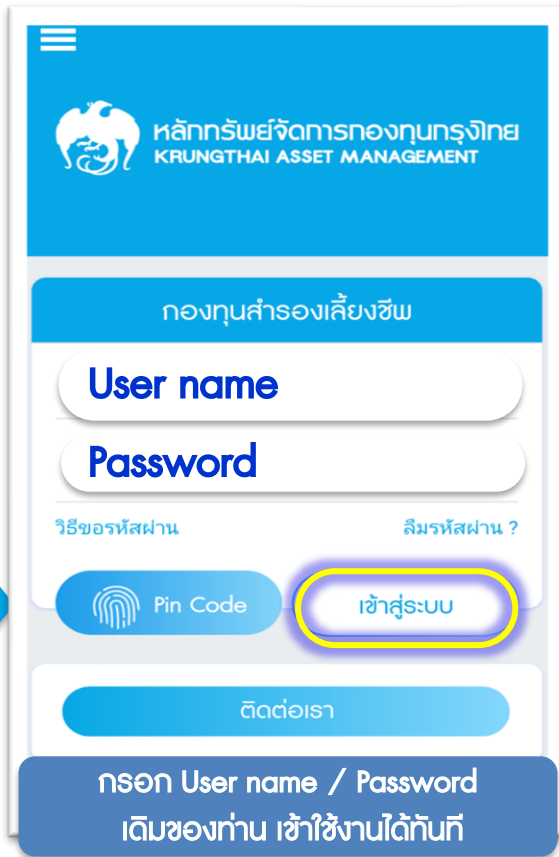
หลักทรัพย์จัดการกองทุนกรุงไทย
KRUNGTHAI ASSET MANAGEMENT

กองทุนสำรองเลี้ยงชีพ

User name

Password

วิธีขอรหัสผ่าน

ลืมรหัสผ่าน ?

Pin Code

เข้าสู่ระบบ

ติดต่อเรา

กรอก User name / Password เดิมของท่าน เข้าใช้งานได้ทันที